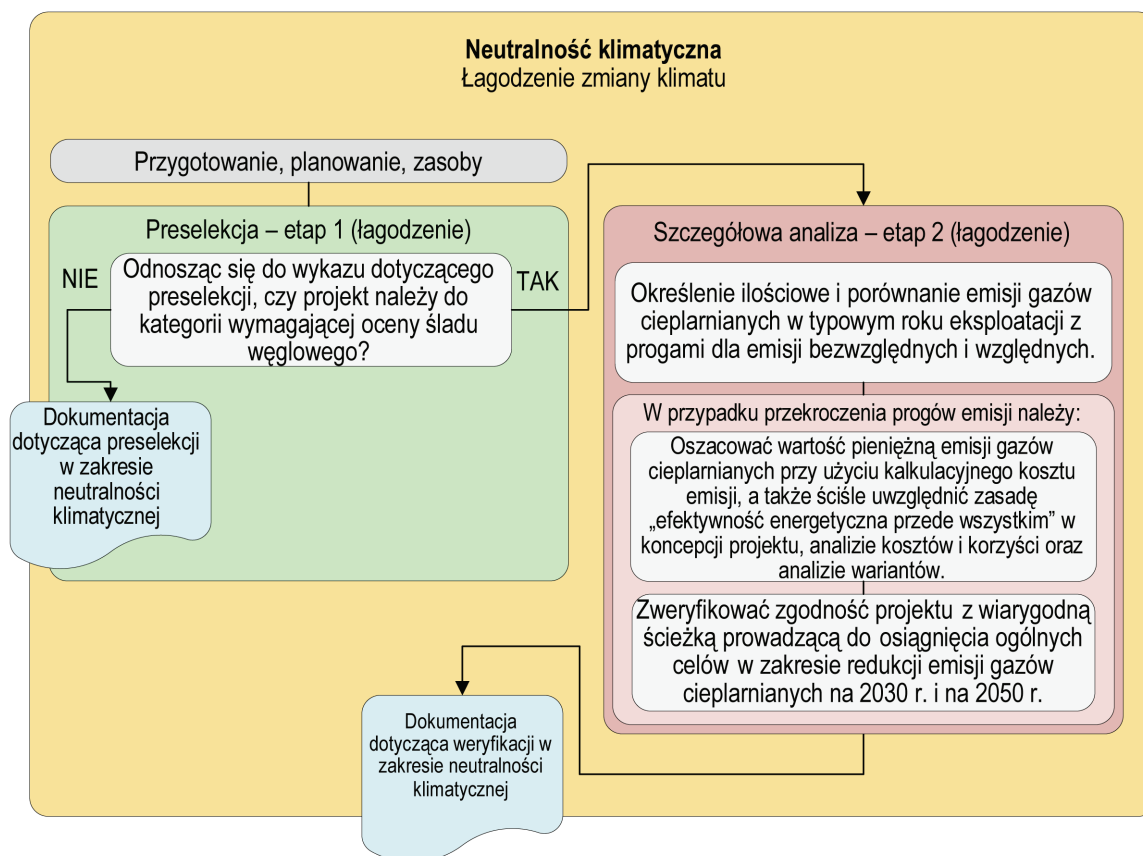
**Neutralność klimatyczna**
Łagodzenie zmiany klimatu

Przygotowanie, planowanie, zasoby

Preselekcja – etap 1 (łagodzenie)

NIE

Odnosząc się do wykazu dotyczącego preselekcji, czy projekt należy do kategorii wymagającej oceny śladu węglowego?

TAK

Dokumentacja dotycząca preselekcji w zakresie neutralności klimatycznej

Szczegółowa analiza – etap 2 (łagodzenie)

Określenie ilościowe i porównanie emisji gazów cieplarnianych w typowym roku eksploatacji z progami dla emisji bezwzględnych i względnych.

W przypadku przekroczenia progów emisji należy:

Oszacować wartość pieniężną emisji gazów cieplarnianych przy użyciu kalkulacyjnego kosztu emisji, a także ściśle uwzględnić zasadę „efektywność energetyczna przede wszystkim" w koncepcji projektu, analizie kosztów i korzyści oraz analizie wariantów.

Zweryfikować zgodność projektu z wiarygodną ścieżką prowadzącą do osiągnięcia ogólnych celów w zakresie redukcji emisji gazów cieplarnianych na 2030 r. i na 2050 r.

Dokumentacja dotycząca weryfikacji w zakresie neutralności klimatycznej